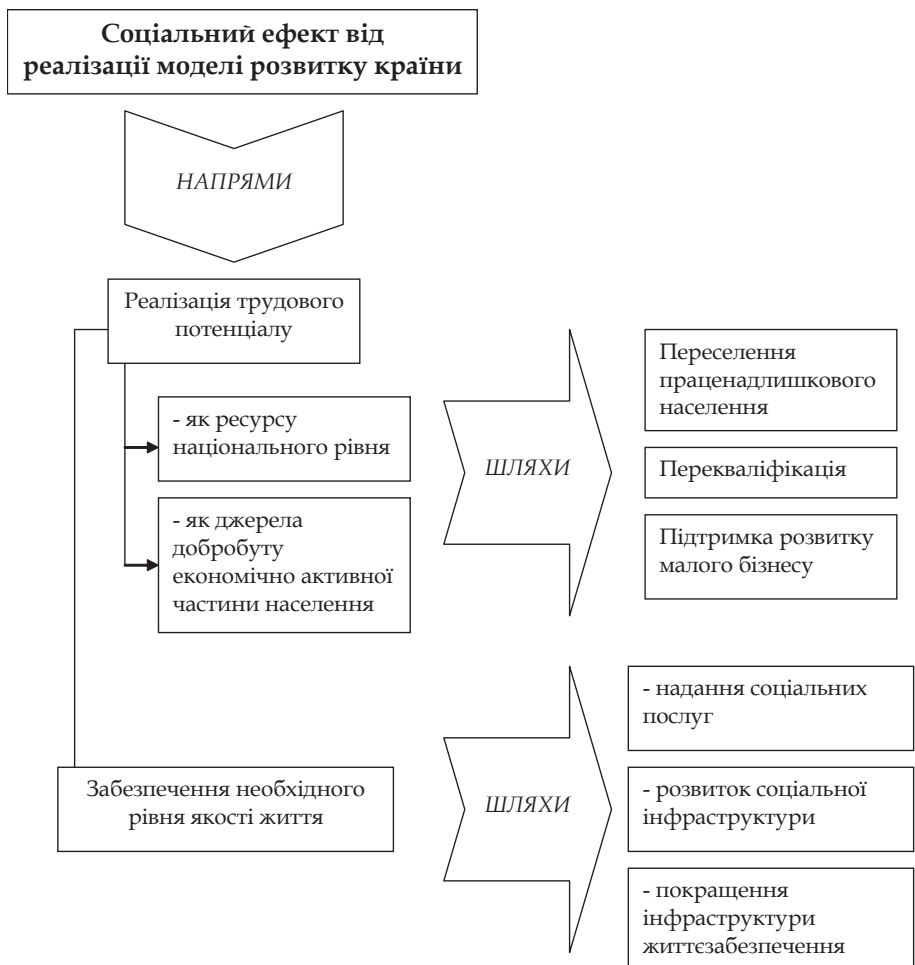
Соціальний ефект від реалізації моделі розвитку країни

НАПРЯМИ

Реалізація трудового потенціалу

- як ресурсу національного рівня

- як джерела добробуту економічно активної частини населення

ШЛЯХИ

Переселення праценадлишкового населення

Перекваліфікація

Підтримка розвитку малого бізнесу

Забезпечення необхідного рівня якості життя

ШЛЯХИ

- надання соціальних послуг

- розвиток соціальної інфраструктури

- покращення інфраструктури життєзабезпечення